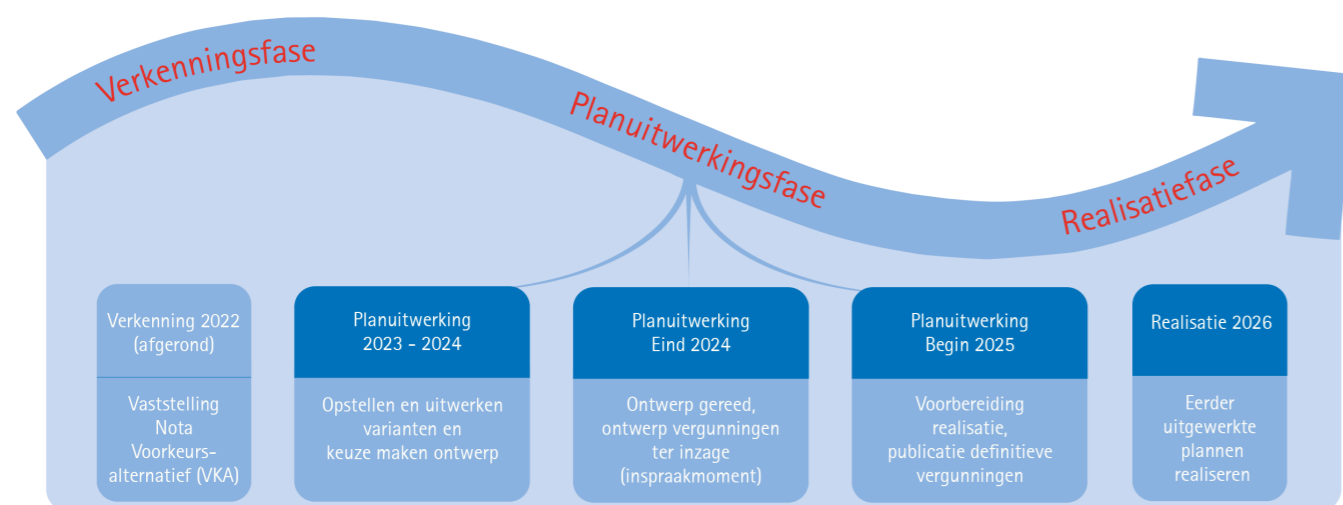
Verkenningsfase

Planuitwerkingsfase

Realisatiefase

Verkenning 2022 (afgerond)

Vaststelling Nota Voorkeursalternatief (VKA)

Planuitwerking 2023 - 2024

Opstellen en uitwerken varianten en keuze maken ontwerp

Planuitwerking Eind 2024

Ontwerp gereed, ontwerp vergunningen ter inzage (inspraakmoment)

Planuitwerking Begin 2025

Voorbereiding realisatie, publicatie definitieve vergunningen

Realisatie 2026

Eerder uitgewerkte plannen realiseren